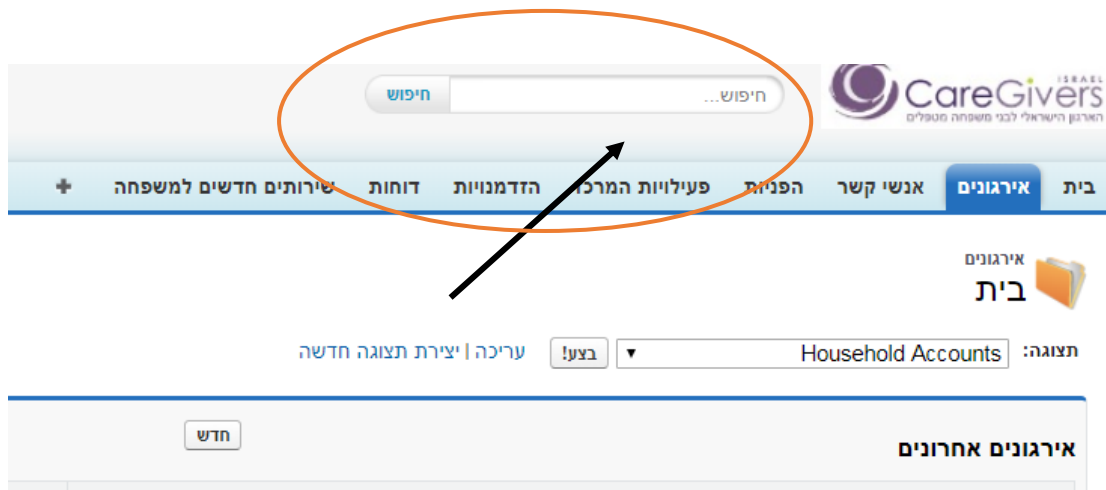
CareGivers ISRAEL
הארגון הישראלי לבני משפחה מטפלים

חיפוש... חיפוש

בית | אירגונים | אנשי קשר | הפניות | פעילויות המרכז | הזדמנויות | דוחות | שירותים חדשים למשפחה | +

אירגונים
בית

תצוגה: Household Accounts ▾ בצע! עריכה | יצירת תצוגה חדשה

אירגונים אחרונים
חדש